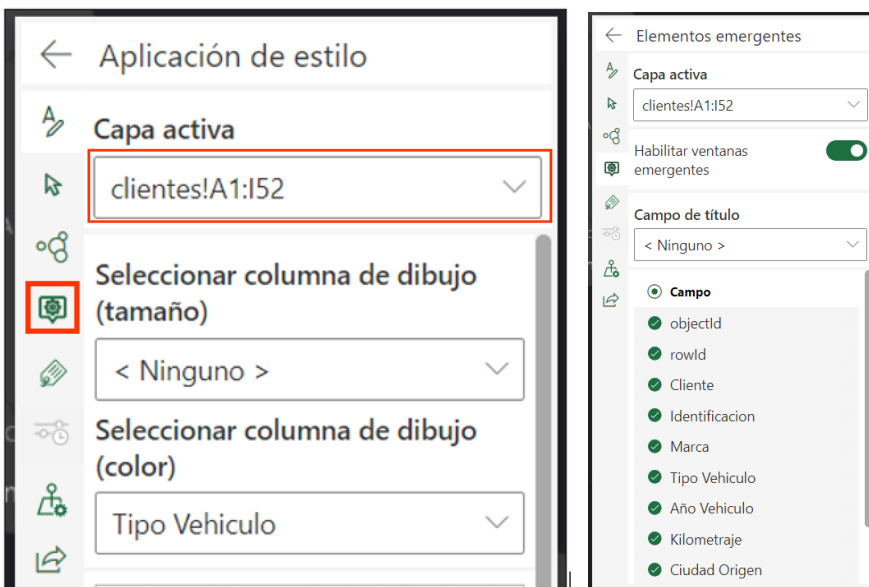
Aplicación de estilo

Capa activa

clientes!A1:I52

Seleccionar columna de dibujo (tamaño)

< Ninguno >

Seleccionar columna de dibujo (color)

Tipo Vehiculo

Elementos emergentes

Capa activa

clientes!A1:I52

Habilitar ventanas emergentes

Campo de título

< Ninguno >

Campo

objectId

rowId

Cliente

Identificacion

Marca

Tipo Vehiculo

Año Vehiculo

Kilometraje

Ciudad Origen